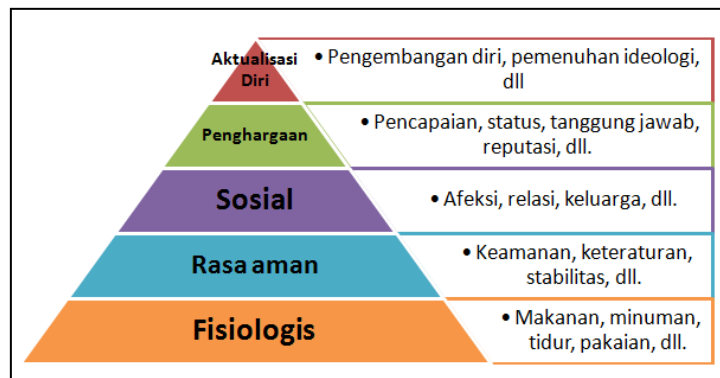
Aktualisasi Diri
• Pengembangan diri, pemenuhan ideologi, dll

Penghargaan
• Pencapaian, status, tanggung jawab, reputasi, dll.

Sosial
• Afeksi, relasi, keluarga, dll.

Rasa aman
• Keamanan, keteraturan, stabilitas, dll.

Fisiologis
• Makanan, minuman, tidur, pakaian, dll.